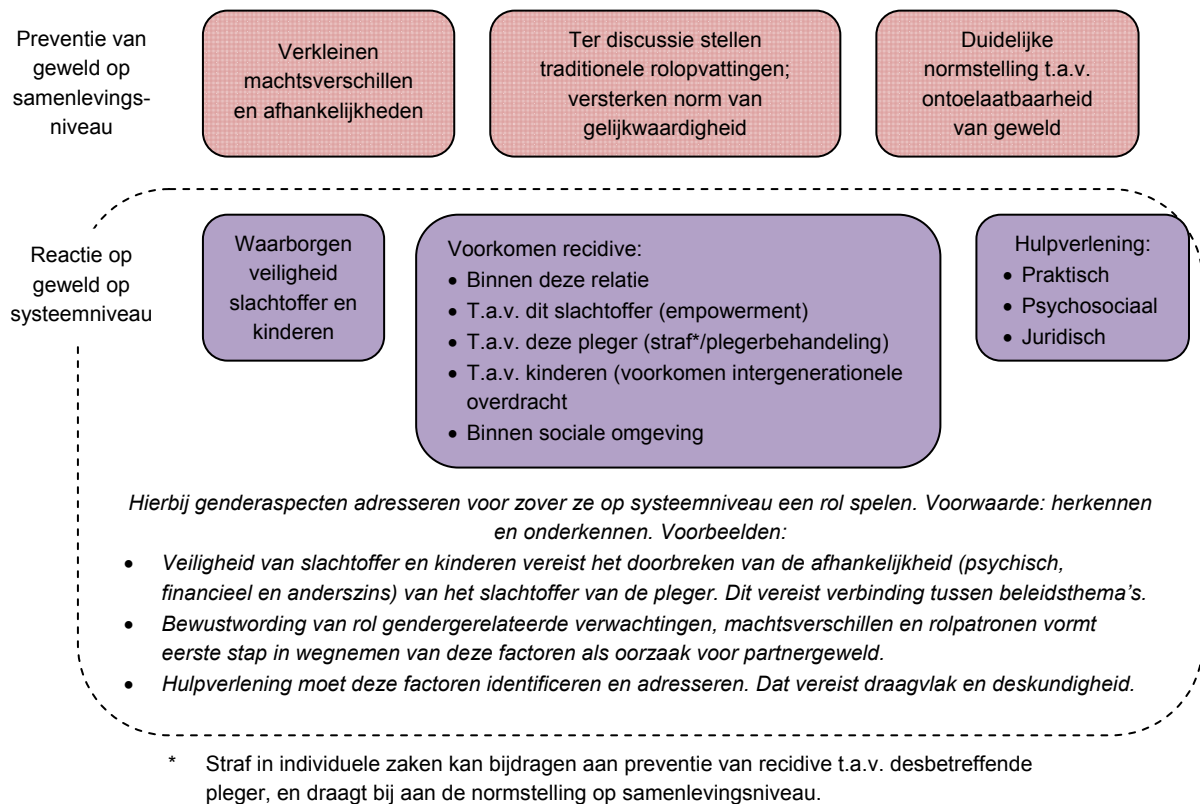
Preventie van geweld op samenlevingsniveau

Verkleinen machtsverschillen en afhankelijkheden

Ter discussie stellen traditionele rolopvattingen; versterken norm van gelijkwaardigheid

Duidelijke normstelling t.a.v. ontoelaatbaarheid van geweld

Reactie op geweld op systeemniveau

Waarborgen veiligheid slachtoffer en kinderen

Voorkomen recidive:
• Binnen deze relatie
• T.a.v. dit slachtoffer (empowerment)
• T.a.v. deze pleger (straf*/plegerbehandeling)
• T.a.v. kinderen (voorkomen intergenerationele overdracht
• Binnen sociale omgeving

Hulpverlening:
• Praktisch
• Psychosociaal
• Juridisch

Hierbij genderaspecten adresseren voor zover ze op systeemniveau een rol spelen. Voorwaarde: herkennen en onderkennen. Voorbeelden:
• Veiligheid van slachtoffer en kinderen vereist het doorbreken van de afhankelijkheid (psychisch, financieel en anderszins) van het slachtoffer van de pleger. Dit vereist verbinding tussen beleidsthema's.
• Bewustwording van rol gendergerelateerde verwachtingen, machtsverschillen en rolpatronen vormt eerste stap in wegnemen van deze factoren als oorzaak voor partnergeweld.
• Hulpverlening moet deze factoren identificeren en adresseren. Dat vereist draagvlak en deskundigheid.

* Straf in individuele zaken kan bijdragen aan preventie van recidive t.a.v. desbetreffende pleger, en draagt bij aan de normstelling op samenlevingsniveau.